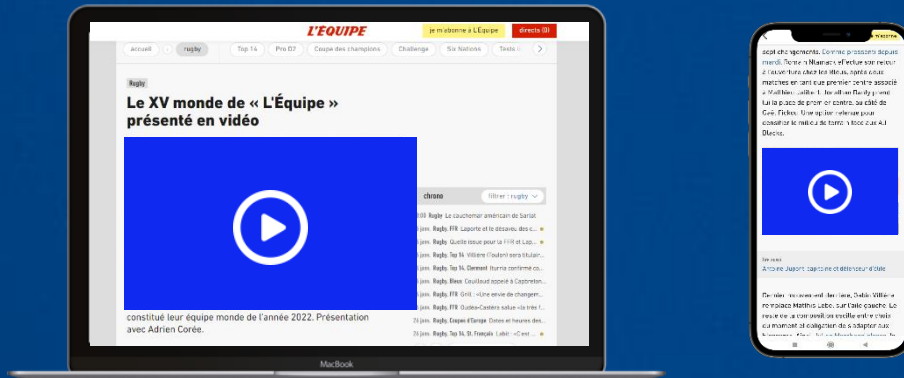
L'ÉQUIPE

je m'abonne à L'Équipe

directs (8)

accueil

rugby

Top 14

Pro D2

Coupe des champions

Challenge

Six Nations

Tests

Rugby

Le XV monde de « L'Équipe » présenté en vidéo

constitué leur équipe monde de l'année 2022. Présentation avec Adrien Corée.

chrono

filtrer : rugby

Rugby Le cauchemar américain de Sarlat

Rugby. FFR Laporte et le désaveu des c...

Rugby Quelle issue pour la FFR et Lap...

Rugby. Top 14 Villière (Toulon) sera titulair...

Rugby. Top 14. Clermont Iturria confirmé co...

Rugby. Bleus Couilloud appelé à Capbreton...

Rugby. FFR Grill : «Une série de changem...

Rugby. FFR Ouden-Carrère salue «la très f...

24 janv. Rugby. Coupes d'Europe Dates et heures des...

24 janv. Rugby. Top 14. St. Français Labit : «C'est ...

MacBook

sept changements. Comme pressenti depuis mardi, Romain Ntamack effectue son retour à l'ouverture chez les titulaires, après deux matches en tant que premier centre associé à Matthieu Jalibert. Jonathan Danty prend lui la place de premier centre, au côté de Gaël Fickou. Une option retenue pour densifier le milieu de terrain face aux All Blacks.

Antoine Dupont, capitaine et détenteur d'idée

Derrière, mouvement des lignes, Damian Villière remplace Matthis Lebel sur l'aile gauche. Le reste de la composition oscille entre choix du moment et obligation de s'adapter aux blessures.